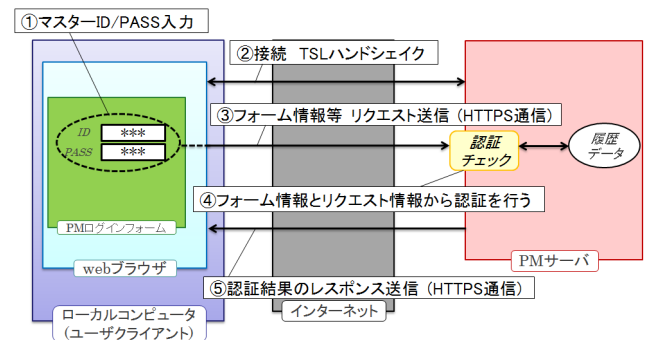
①マスターID/PASS入力

②接続 TSLハンドシェイク

③フォーム情報等 リクエスト送信（HTTPS通信）

ID ***
PASS ***

認証チェック

履歴データ

④フォーム情報とリクエスト情報から認証を行う

PMログインフォーム

webブラウザ

PMサーバ

⑤認証結果のレスポンス送信（HTTPS通信）

ローカルコンピュータ（ユーザクライアント）

インターネット